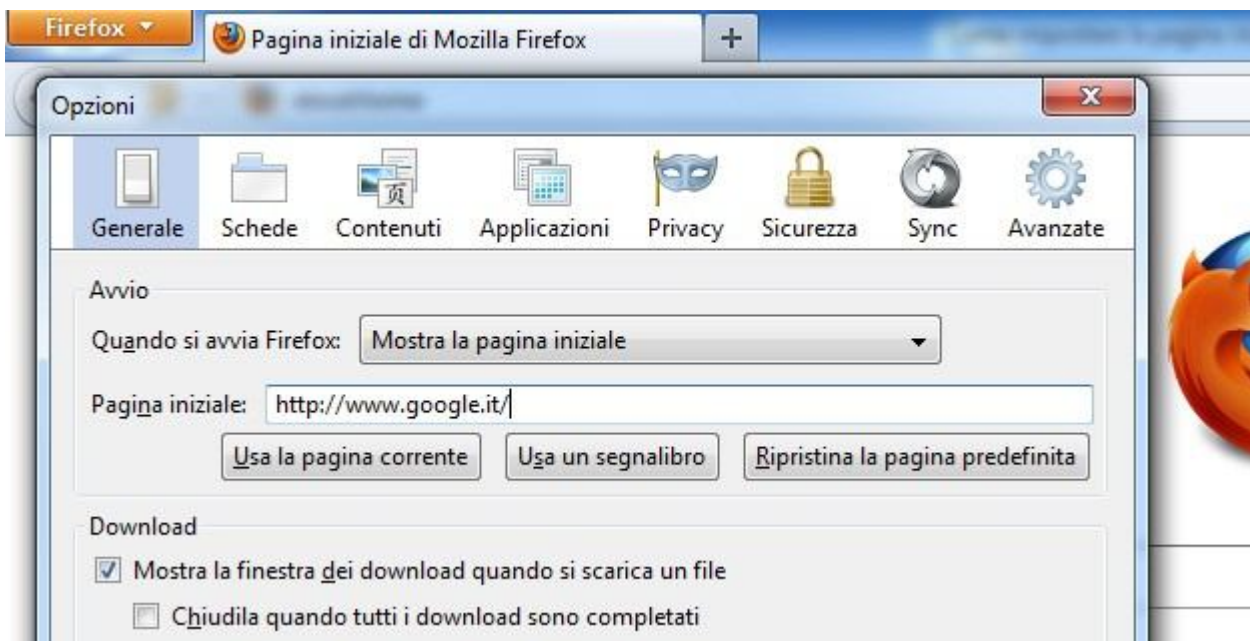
Firefox
Pagina iniziale di Mozilla Firefox
+
Opzioni
Generale
Schede
Contenuti
Applicazioni
Privacy
Sicurezza
Sync
Avanzate
Avvio
Quando si avvia Firefox: Mostra la pagina iniziale
Pagina iniziale: http://www.google.it/
Usa la pagina corrente
Usa un segnalibro
Ripristina la pagina predefinita
Download
Mostra la finestra dei download quando si scarica un file
Chiudila quando tutti i download sono completati